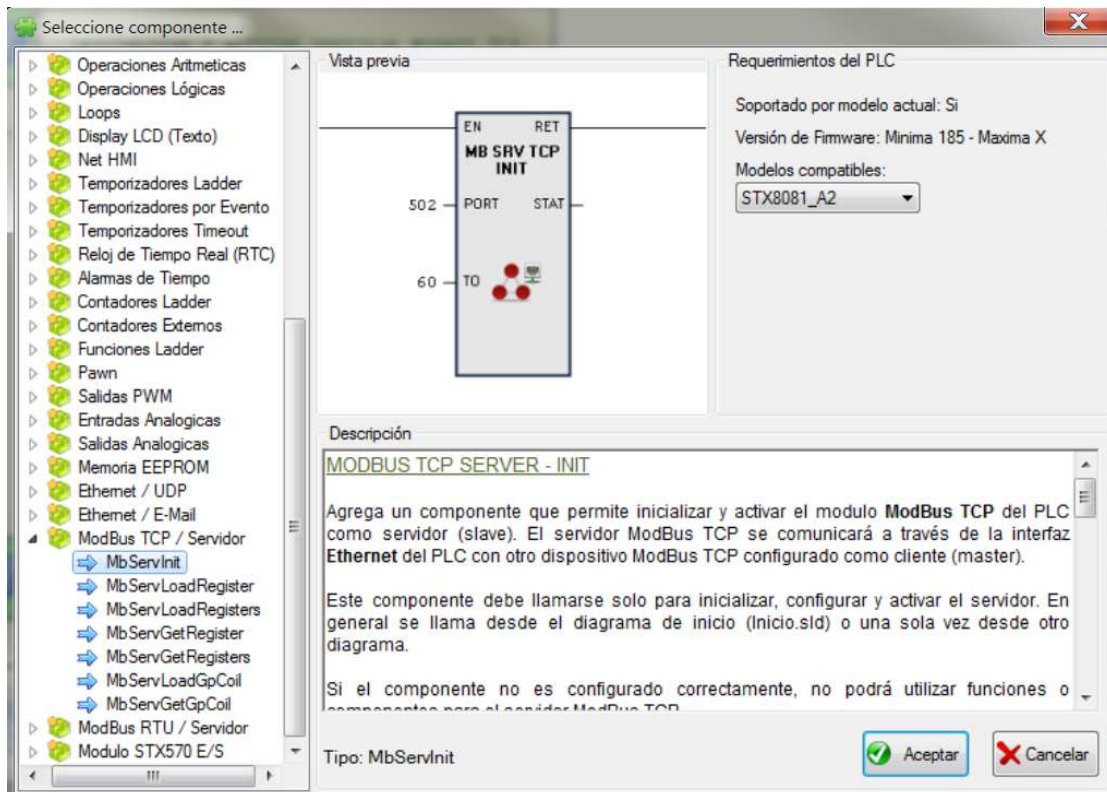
Seleccione componente ...

Operaciones Aritmeticas
Operaciones Lógicas
Loops
Display LCD (Texto)
Net HMI
Temporizadores Ladder
Temporizadores por Evento
Temporizadores Timeout
Reloj de Tiempo Real (RTC)
Alarmas de Tiempo
Contadores Ladder
Contadores Externos
Funciones Ladder
Pawn
Salidas PWM
Entradas Analogicas
Salidas Analogicas
Memoria EEPROM
Ethernet / UDP
Ethernet / E-Mail
ModBus TCP / Servidor
MbServInit
MbServLoadRegister
MbServLoadRegisters
MbServGetRegister
MbServGetRegisters
MbServLoadGpCoil
MbServGetGpCoil
ModBus RTU / Servidor
Modulo STX570 E/S

Vista previa

EN RET
MB SRV TCP INIT
502 PORT STAT
60 TO

Requerimientos del PLC

Soportado por modelo actual: Si

Versión de Firmware: Minima 185 - Maxima X

Modelos compatibles:

STX8081_A2

Descripción

MODBUS TCP SERVER - INIT

Agrega un componente que permite inicializar y activar el modulo **ModBus TCP** del PLC como servidor (slave). El servidor ModBus TCP se comunicará a través de la interfaz **Ethernet** del PLC con otro dispositivo ModBus TCP configurado como cliente (master).

Este componente debe llamarse solo para inicializar, configurar y activar el servidor. En general se llama desde el diagrama de inicio (Inicio.sld) o una sola vez desde otro diagrama.

Si el componente no es configurado correctamente, no podrá utilizar funciones o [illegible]

Tipo: MbServInit

Aceptar

Cancelar